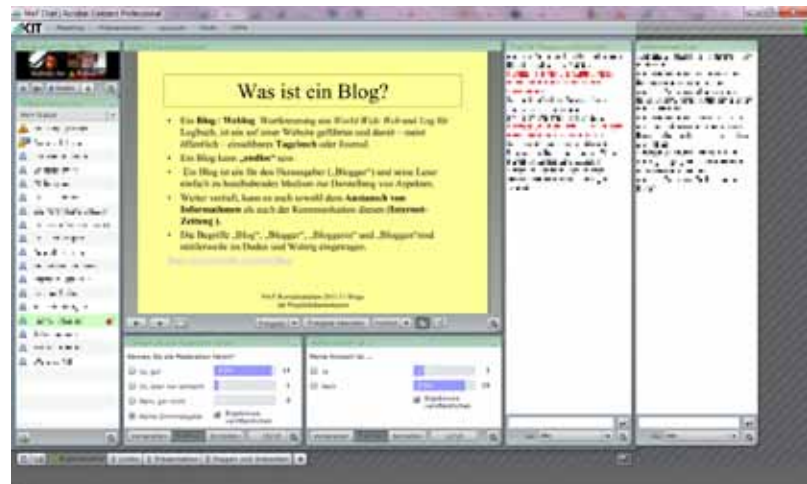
Was ist ein Blog?

• Ein Blog / Weblog, Wortkreuzung aus World Wide Web und Log für Logbuch, ist ein auf einer Website geführtes und damit – meist öffentlich – einsehbares Tagebuch oder Journal.

• Ein Blog kann „endlos" sein.

• Ein Blog ist ein für den Herausgeber („Blogger") und seine Leser einfach zu handhabender Medium zur Darstellung von Aspekten.

• Weiter verteilt, kann es auch sowohl dem Austausch von Informationen als auch der Kommunikation dienen (Internet-Zeitung).

• Die Begriffe „Blog", „Blogger", „Bloggerin" und „Bloggen" sind mittlerweile im Duden und Wahrig eingetragen.

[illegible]

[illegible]

Ja, gut 14

Nein, gar nicht 0

Ja 3

Nein 19